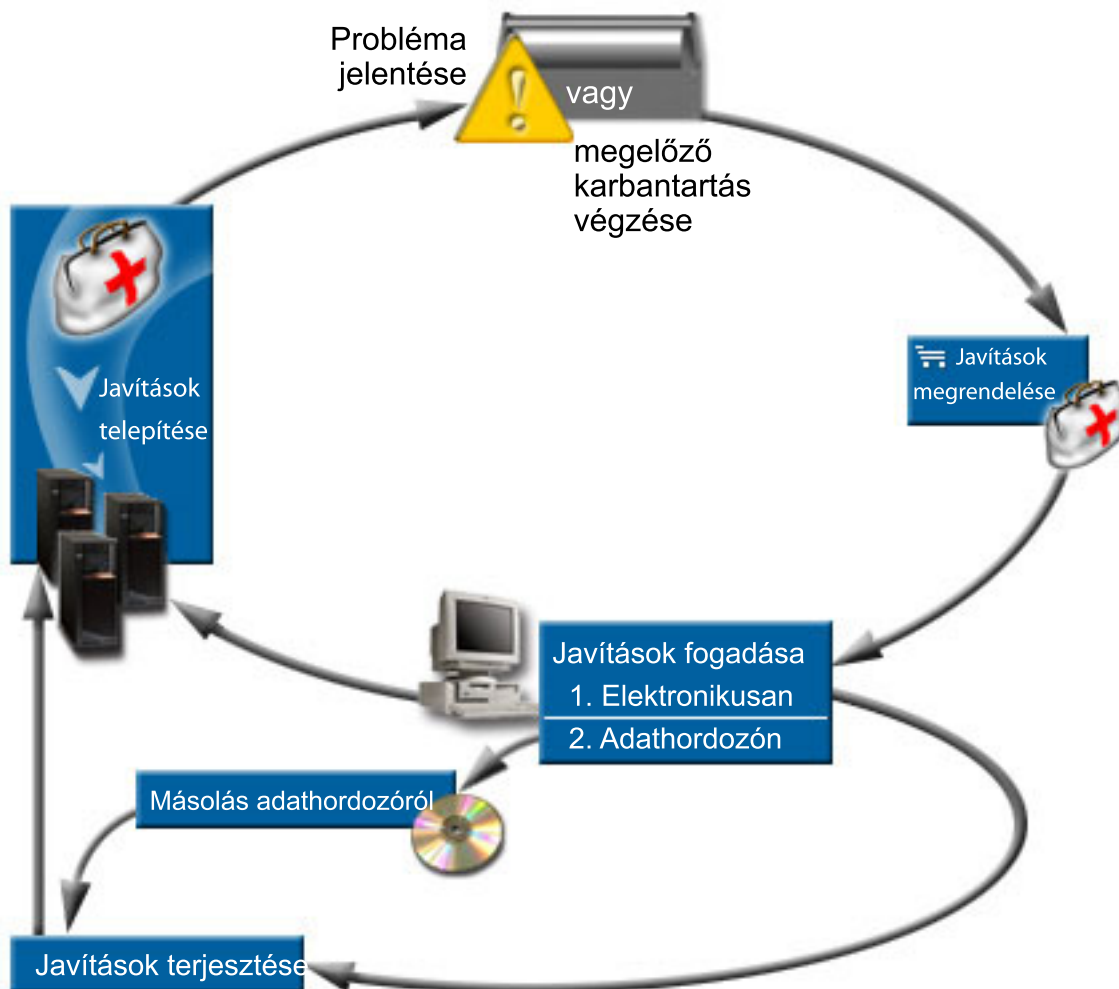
Probléma jelentése

vagy

megelőző karbantartás végzése

Javítások megrendelése

Javítások fogadása
1. Elektronikusan
2. Adathordozón

Másolás adathordozóról

Javítások terjesztése

Javítások telepítése